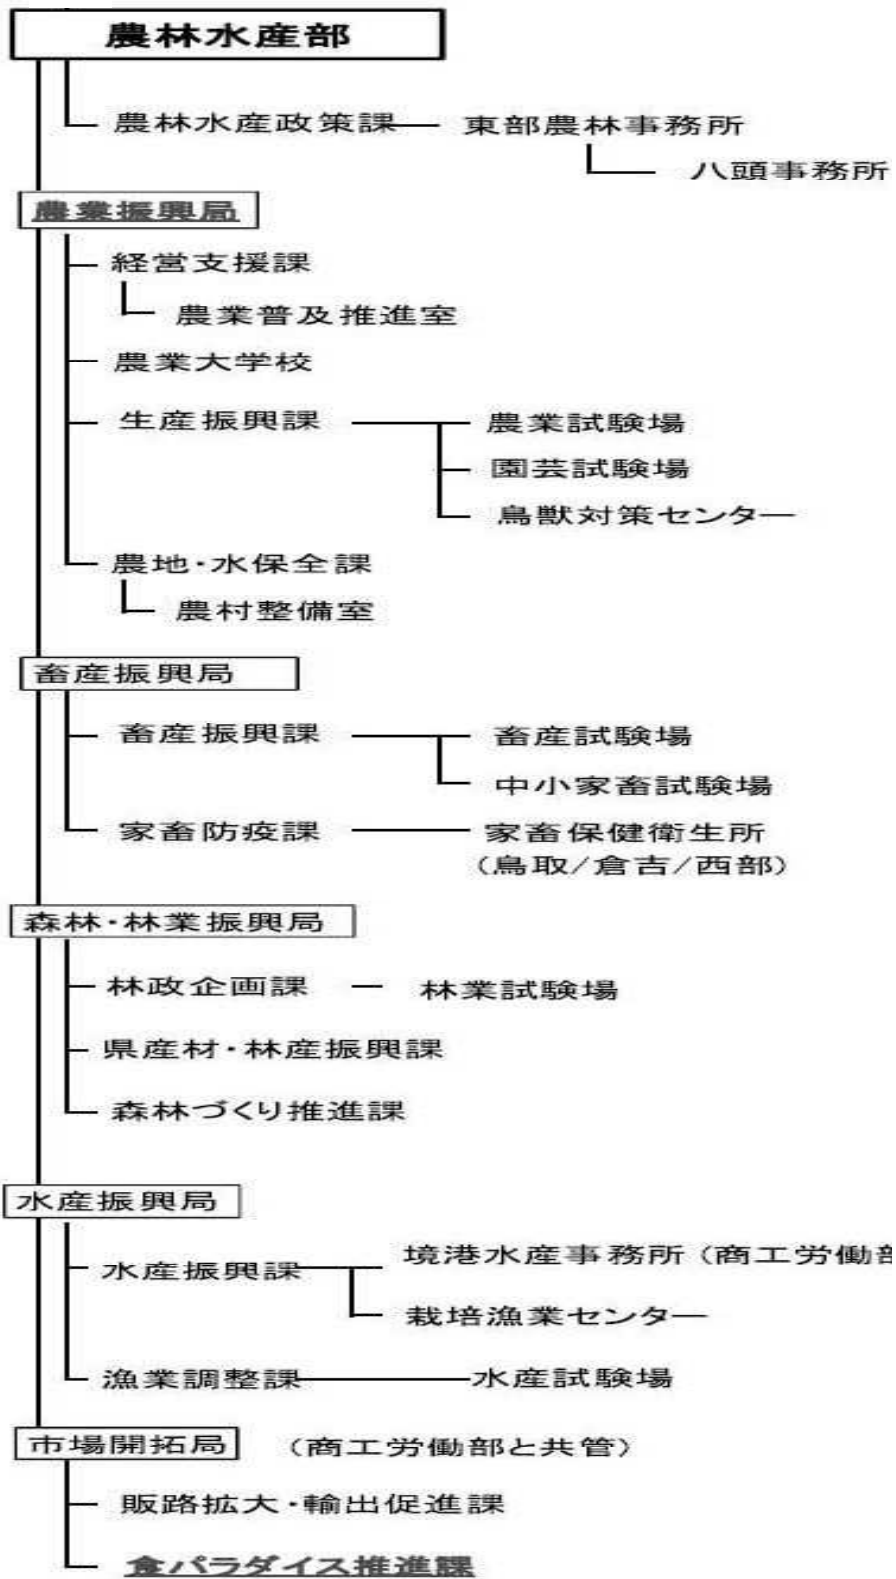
農林水産部

農林水産政策課
東部農林事務所
八頭事務所

農業振興局
経営支援課
農業普及推進室
農業大学校
生産振興課
農業試験場
園芸試験場
鳥獣対策センター
農地・水保全課
農村整備室

畜産振興局
畜産振興課
畜産試験場
中小家畜試験場
家畜防疫課
家畜保健衛生所
（鳥取／倉吉／西部）

森林・林業振興局
林政企画課
林業試験場
県産材・林産振興課
森林づくり推進課

水産振興局
水産振興課
境港水産事務所（商工労働部
栽培漁業センター
漁業調整課
水産試験場

市場開拓局
（商工労働部と共管）
販路拡大・輸出促進課
食パラダイス推進課